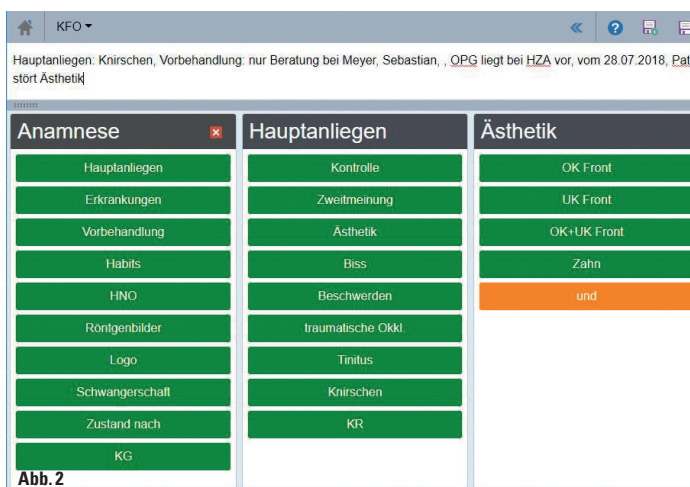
KFO ▾

Hauptanliegen: Knirschen, Vorbehandlung: nur Beratung bei Meyer, Sebastian, , OPG liegt bei HZA vor, vom 28.07.2018, Pat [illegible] stört Ästhetik

Anamnese

Hauptanliegen

Erkrankungen

Vorbehandlung

Habits

HNO

Röntgenbilder

Logo

Schwangerschaft

Zustand nach

KG

Hauptanliegen

Kontrolle

Zweitmeinung

Ästhetik

Biss

Beschwerden

traumatische Okkl.

Tinitus

Knirschen

KR

Ästhetik

OK Front

UK Front

OK+UK Front

Zahn

und

Abb. 2